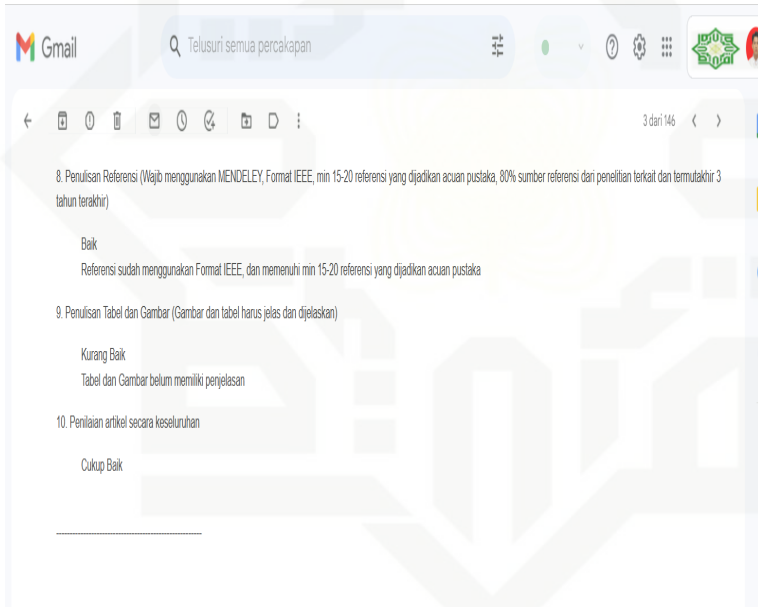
Gmail

Telusuri semua percakapan

3 dari 146

8. Penulisan Referensi (Wajib menggunakan MENDELEY, Format IEEE, min 15-20 referensi yang dijadikan acuan pustaka, 80% sumber referensi dari penelitian terkait dan termutakhir 3 tahun terakhir)

Baik
Referensi sudah menggunakan Format IEEE, dan memenuhi min 15-20 referensi yang dijadikan acuan pustaka

9. Penulisan Tabel dan Gambar (Gambar dan tabel harus jelas dan dijelaskan)

Kurang Baik
Tabel dan Gambar belum memiliki penjelasan

10. Penilaian artikel secara keseluruhan

Cukup Baik

------------------------------------------